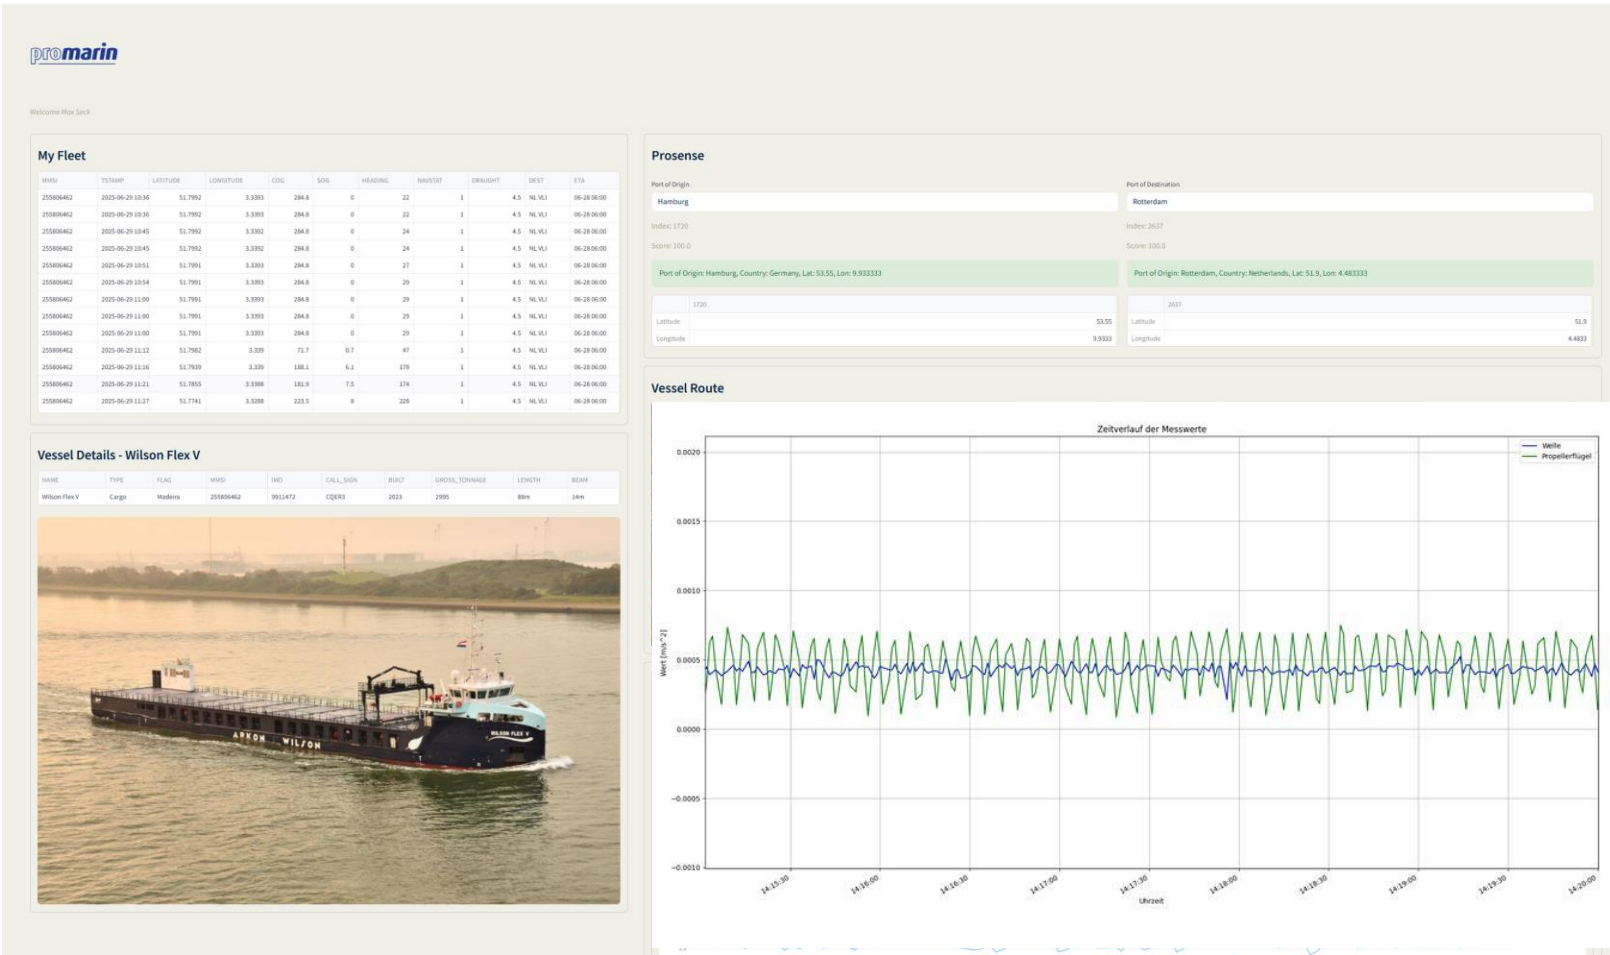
promarin

Welcome Max Seck

My Fleet

| MMSI | TSTAMP | LATITUDE | LONGITUDE | COG | SOG | HEADING | NAVSTAT | DRAUGHT | DEST | ETA |
|---|---|---|---|---|---|---|---|---|---|---|
| 255806462 | 2025-06-29 10:36 | 51.7992 | 3.3393 | 284.8 | 0 | 22 | 1 | 4.5 | NL VLI | 06-28 06:00 |
| 255806462 | 2025-06-29 10:36 | 51.7992 | 3.3393 | 284.8 | 0 | 22 | 1 | 4.5 | NL VLI | 06-28 06:00 |
| 255806462 | 2025-06-29 10:45 | 51.7992 | 3.3392 | 284.8 | 0 | 24 | 1 | 4.5 | NL VLI | 06-28 06:00 |
| 255806462 | 2025-06-29 10:45 | 51.7992 | 3.3392 | 284.8 | 0 | 24 | 1 | 4.5 | NL VLI | 06-28 06:00 |
| 255806462 | 2025-06-29 10:51 | 51.7991 | 3.3393 | 284.8 | 0 | 27 | 1 | 4.5 | NL VLI | 06-28 06:00 |
| 255806462 | 2025-06-29 10:54 | 51.7991 | 3.3393 | 284.8 | 0 | 29 | 1 | 4.5 | NL VLI | 06-28 06:00 |
| 255806462 | 2025-06-29 11:00 | 51.7991 | 3.3393 | 284.8 | 0 | 29 | 1 | 4.5 | NL VLI | 06-28 06:00 |
| 255806462 | 2025-06-29 11:00 | 51.7991 | 3.3393 | 284.8 | 0 | 29 | 1 | 4.5 | NL VLI | 06-28 06:00 |
| 255806462 | 2025-06-29 11:00 | 51.7991 | 3.3393 | 284.8 | 0 | 29 | 1 | 4.5 | NL VLI | 06-28 06:00 |
| 255806462 | 2025-06-29 11:12 | 51.7982 | 3.339 | 71.7 | 0.7 | 47 | 1 | 4.5 | NL VLI | 06-28 06:00 |
| 255806462 | 2025-06-29 11:16 | 51.7939 | 3.339 | 188.1 | 6.1 | 178 | 1 | 4.5 | NL VLI | 06-28 06:00 |
| 255806462 | 2025-06-29 11:21 | 51.7855 | 3.3388 | 181.9 | 7.5 | 174 | 1 | 4.5 | NL VLI | 06-28 06:00 |
| 255806462 | 2025-06-29 11:27 | 51.7741 | 3.3288 | 223.5 | 8 | 228 | 1 | 4.5 | NL VLI | 06-28 06:00 |

Vessel Details - Wilson Flex V

| NAME | TYPE | FLAG | MMSI | IMO | CALL_SIGN | BUILT | GROSS_TONNAGE | LENGTH | BEAM |
|---|---|---|---|---|---|---|---|---|---|
| Wilson Flex V | Cargo | Madeira | 255806462 | 9911472 | CQER3 | 2023 | 2995 | 88m | 14m |

ARKON WILSON
WILSON FLEX V

Prosense

Port of Origin
Hamburg
Index: 1720
Score: 100.0
Port of Origin: Hamburg, Country: Germany, Lat: 53.55, Lon: 9.933333
1720
Latitude 53.55
Longitude 9.9333

Port of Destination
Rotterdam
Index: 2637
Score: 100.0
Port of Origin: Rotterdam, Country: Netherlands, Lat: 51.9, Lon: 4.483333
2637
Latitude 51.9
Longitude 4.4833

Vessel Route

Zeitverlauf der Messwerte
Welle
Propellerflügel
Wert [m/s^2]
0.0020
0.0015
0.0010
0.0005
0.0000
−0.0005
−0.0010
14:15:30
14:16:00
14:16:30
14:17:00
14:17:30
14:18:00
14:18:30
14:19:00
14:19:30
14:20:00
Uhrzeit